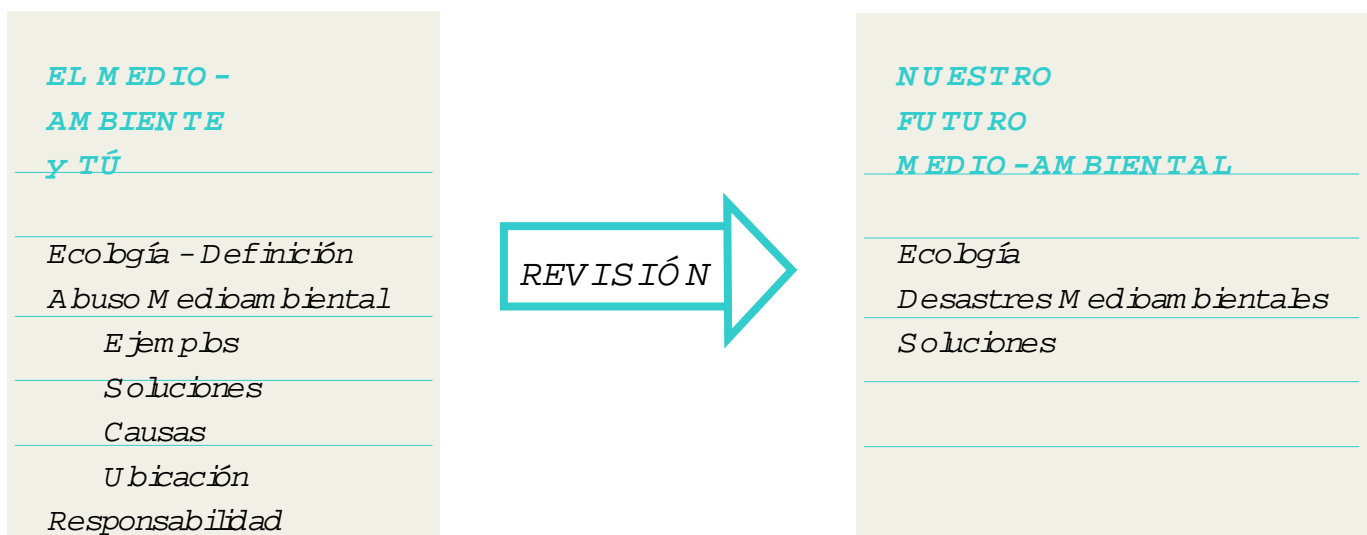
EL MEDIO-AMBIENTE y TÚ

Ecología - Definición
Abuso Medioambiental
Ejemplos
Soluciones
Causas
Ubicación
Responsabilidad

REVISIÓN

NUESTRO FUTURO MEDIO-AMBIENTAL

Ecología
Desastres Medioambientales
Soluciones